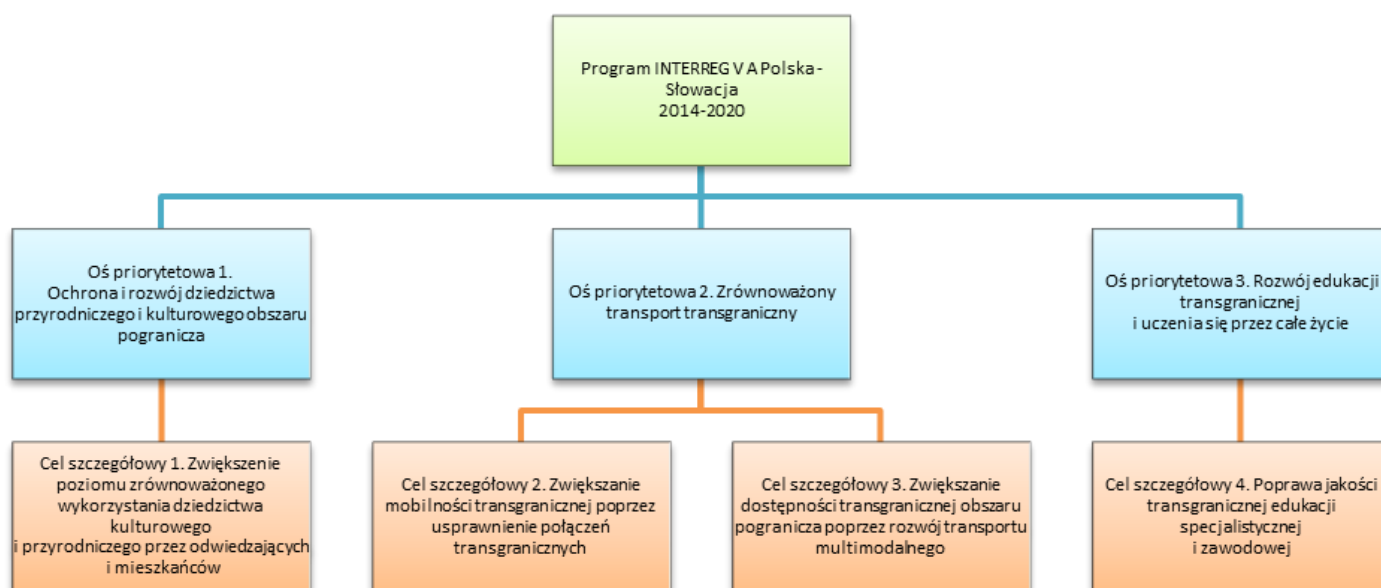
Program INTERREG V A Polska - Słowacja
2014-2020

Oś priorytetowa 1.
Ochrona i rozwój dziedzictwa przyrodniczego i kulturowego obszaru pogranicza

Oś priorytetowa 2. Zrównoważony transport transgraniczny

Oś priorytetowa 3. Rozwój edukacji transgranicznej
i uczenia się przez całe życie

Cel szczegółowy 1. Zwiększenie poziomu zrównoważonego wykorzystania dziedzictwa kulturowego
i przyrodniczego przez odwiedzających i mieszkańców

Cel szczegółowy 2. Zwiększanie mobilności transgranicznej poprzez usprawnienie połączeń transgranicznych

Cel szczegółowy 3. Zwiększanie dostępności transgranicznej obszaru pogranicza poprzez rozwój transportu multimodalnego

Cel szczegółowy 4. Poprawa jakości transgranicznej edukacji specjalistycznej
i zawodowej